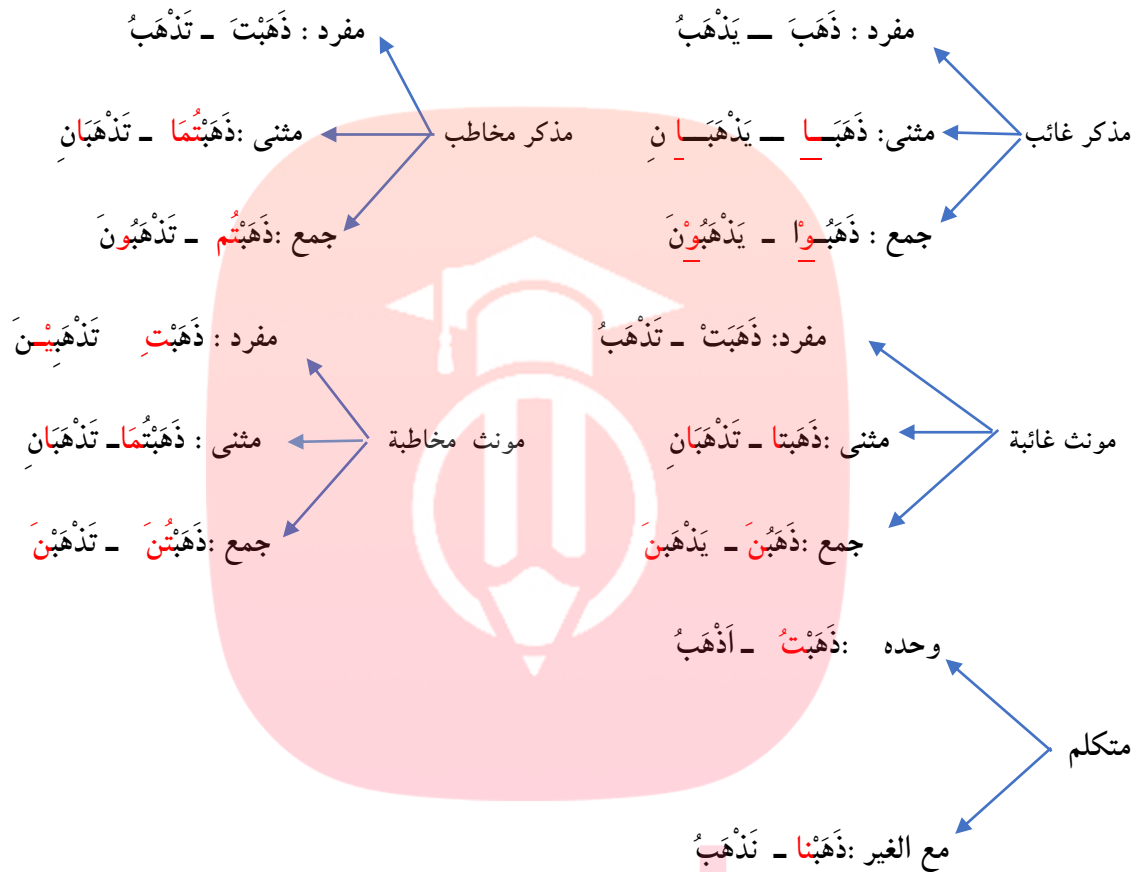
مذكر غائب
مفرد : ذَهَبَ ـ يَذْهَبُ
مثنى: ذَهَبَا ـ يَذْهَبَا نِ
جمع : ذَهَبُوْا ـ يَذْهَبُوْنَ

مذكر مخاطب
مفرد : ذَهَبْتَ ـ تَذْهَبُ
مثنى :ذَهَبْتُمَا ـ تَذْهَبَانِ
جمع :ذَهَبْتُم ـ تَذْهَبُونَ

مونث غائبة
مفرد: ذَهَبَتْ ـ تَذْهَبُ
مثنى :ذَهَبتا ـ تَذْهَبَانِ
جمع :ذَهَبُنَ ـ يَذْهَبنَ

مونث مخاطبة
مفرد : ذَهَبْتِ تَذْهَبِيْنَ
مثنى : ذَهَبْتُمَا ـ تَذْهَبَانِ
جمع :ذَهَبْتُنَ ـ تَذْهَبْنَ

متكلم
وحده :ذَهَبْتُ ـ اَذْهَبُ
مع الغير :ذَهَبْنا ـ نَذْهَبُ